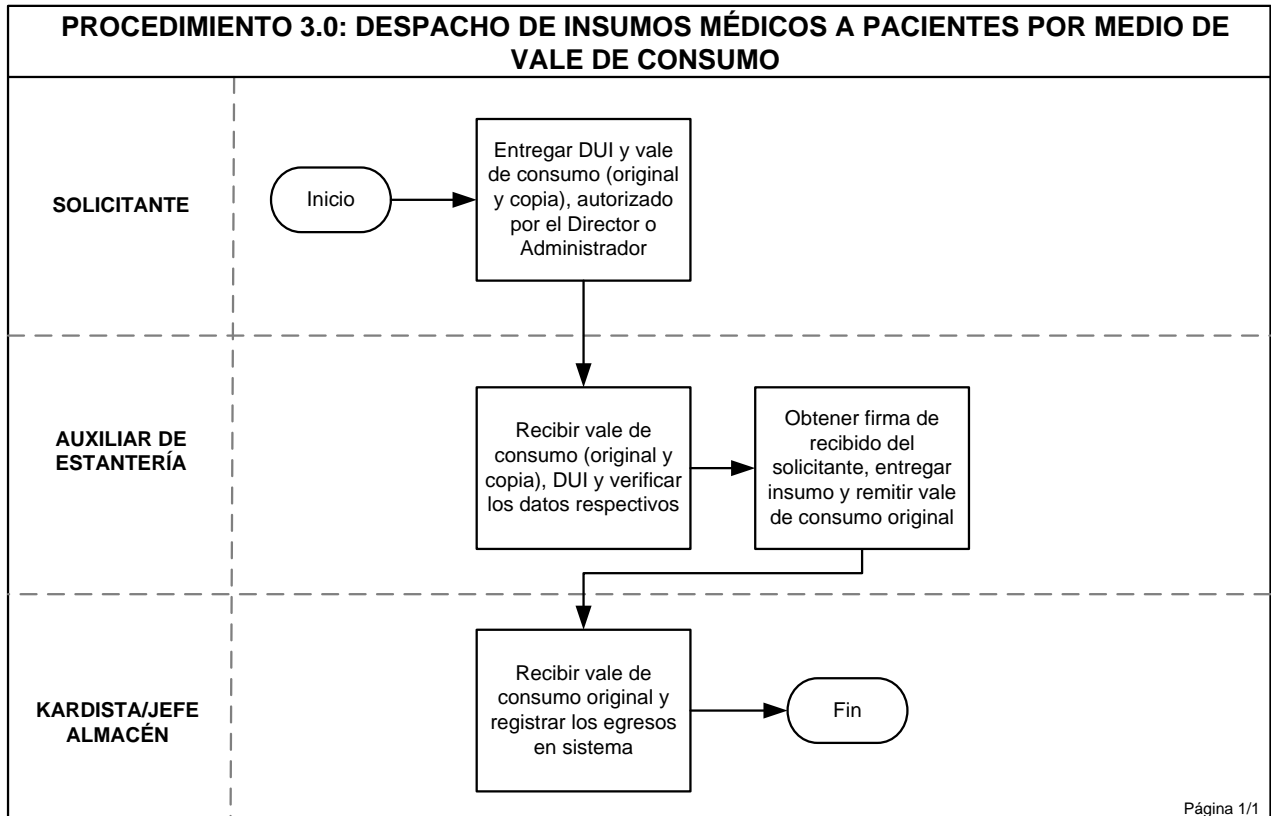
PROCEDIMIENTO 3.0: DESPACHO DE INSUMOS MÉDICOS A PACIENTES POR MEDIO DE VALE DE CONSUMO

SOLICITANTE

Inicio

Entregar DUI y vale de consumo (original y copia), autorizado por el Director o Administrador

AUXILIAR DE ESTANTERÍA

Recibir vale de consumo (original y copia), DUI y verificar los datos respectivos

Obtener firma de recibido del solicitante, entregar insumo y remitir vale de consumo original

KARDISTA/JEFE ALMACÉN

Recibir vale de consumo original y registrar los egresos en sistema

Fin

Página 1/1